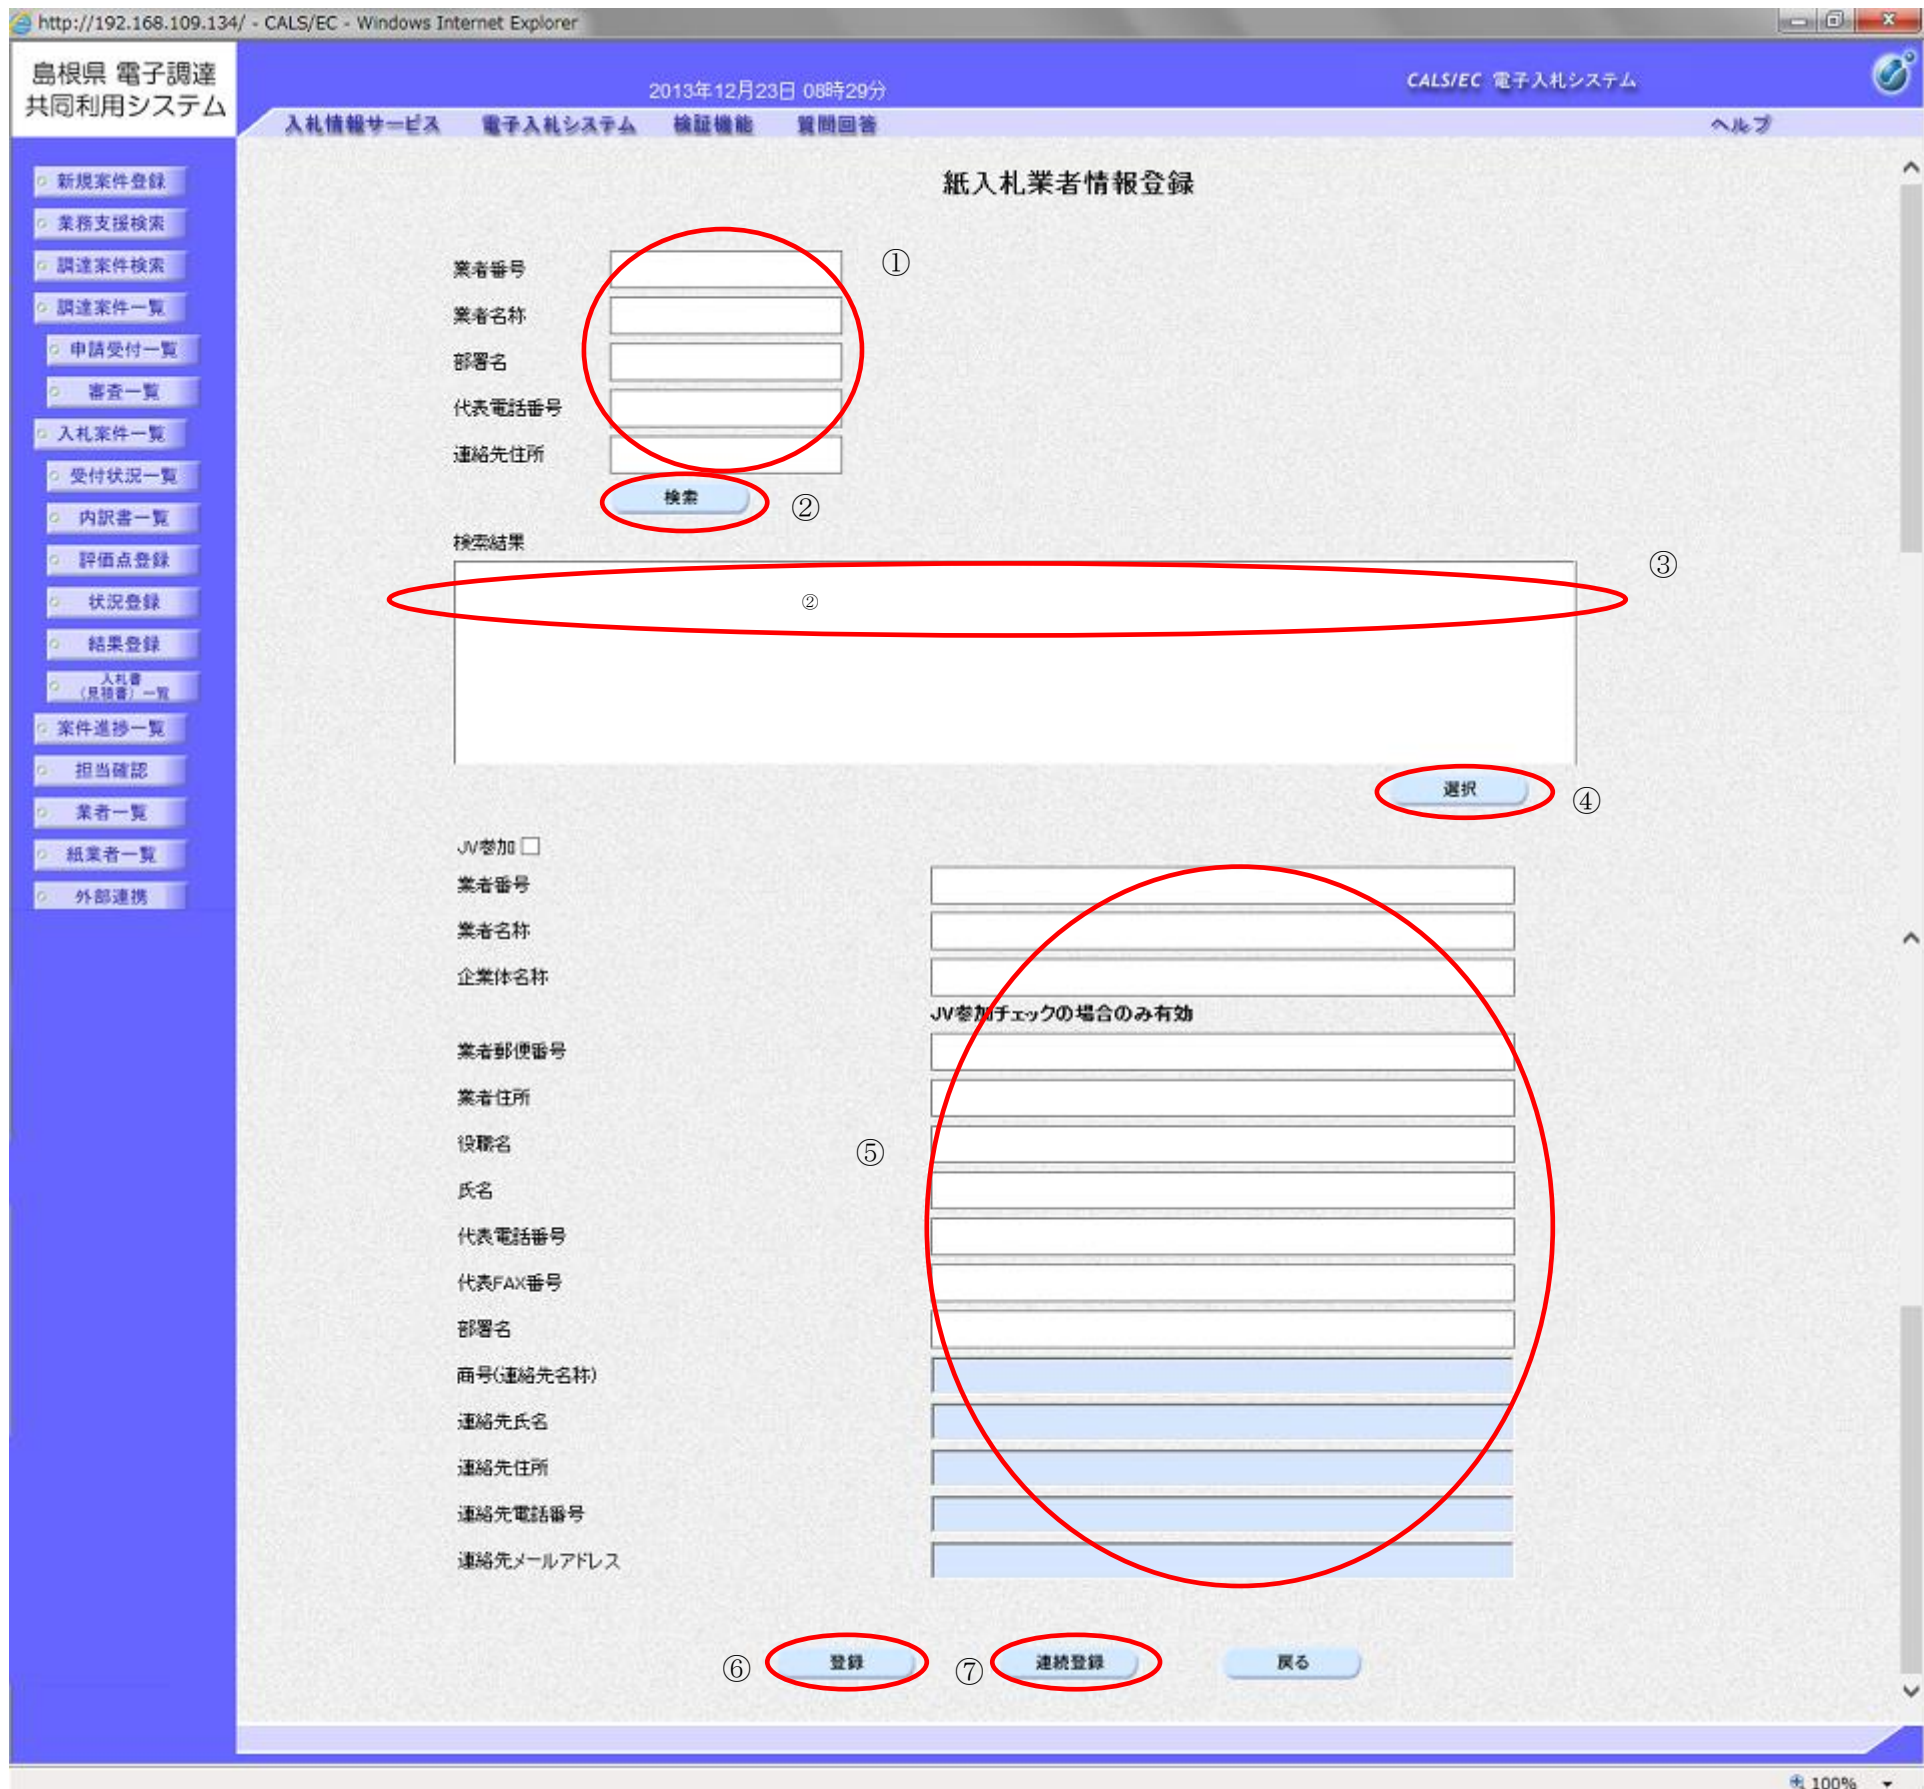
http://192.168.109.134/ - CALS/EC - Windows Internet Explorer

島根県 電子調達 共同利用システム

2013年12月23日 08時29分

CALS/EC 電子入札システム

入札情報サービス 電子入札システム 検証機能 質問回答 ヘルプ

新規案件登録
業務支援検索
調達案件検索
調達案件一覧
申請受付一覧
審査一覧
入札案件一覧
受付状況一覧
内訳書一覧
評価点登録
状況登録
結果登録
入札書（見積書）一覧
案件進捗一覧
担当確認
業者一覧
紙業者一覧
外部連携

紙入札業者情報登録

業者番号
業者名称
部署名
代表電話番号
連絡先住所
①
検索 ②
検索結果
③
②
選択 ④

JV参加
業者番号
業者名称
企業体名称
JV参加チェックの場合のみ有効
業者郵便番号
業者住所
役職名
⑤
氏名
代表電話番号
代表FAX番号
部署名
商号(連絡先名称)
連絡先氏名
連絡先住所
連絡先電話番号
連絡先メールアドレス

⑥ 登録 ⑦ 連続登録 戻る

100%